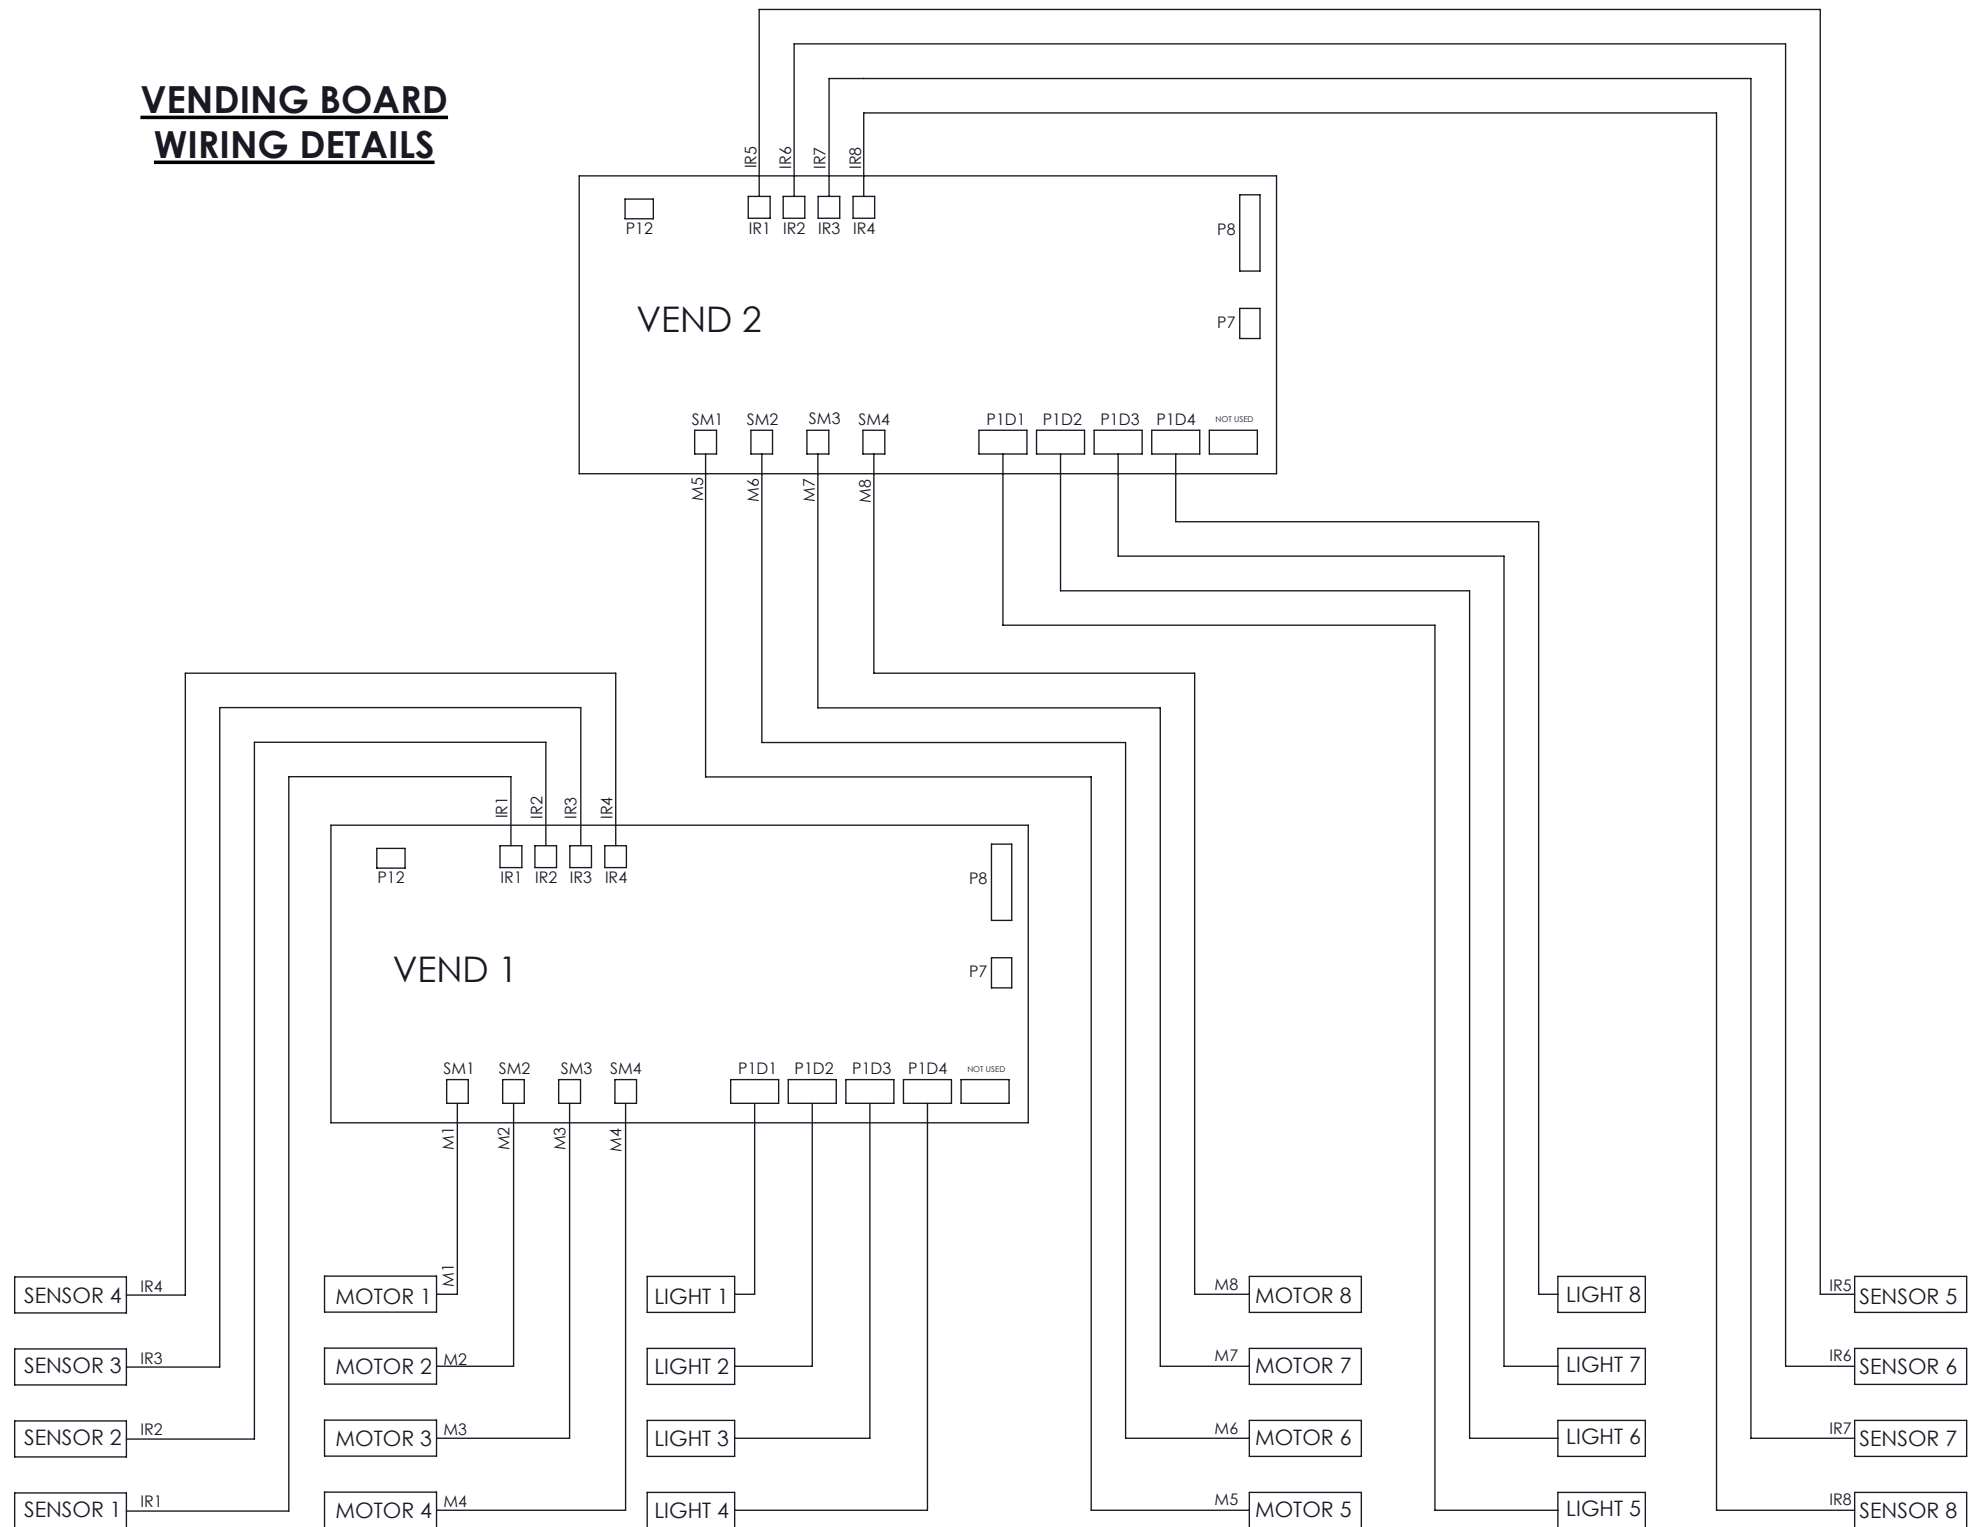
VENDING BOARD
WIRING DETAILS

IR5 IR6 IR7 IR8

P12 IR1 IR2 IR3 IR4 P8

VEND 2

P7

SM1 SM2 SM3 SM4 P1D1 P1D2 P1D3 P1D4 NOT USED

M5 M6 M7 M8

IR1 IR2 IR3 IR4

P12 IR1 IR2 IR3 IR4 P8

VEND 1

P7

SM1 SM2 SM3 SM4 P1D1 P1D2 P1D3 P1D4 NOT USED

M1 M2 M3 M4

SENSOR 4 IR4
SENSOR 3 IR3
SENSOR 2 IR2
SENSOR 1 IR1

MOTOR 1 M1
MOTOR 2 M2
MOTOR 3 M3
MOTOR 4 M4

LIGHT 1
LIGHT 2
LIGHT 3
LIGHT 4

M8 MOTOR 8
M7 MOTOR 7
M6 MOTOR 6
M5 MOTOR 5

LIGHT 8
LIGHT 7
LIGHT 6
LIGHT 5

IR5 SENSOR 5
IR6 SENSOR 6
IR7 SENSOR 7
IR8 SENSOR 8